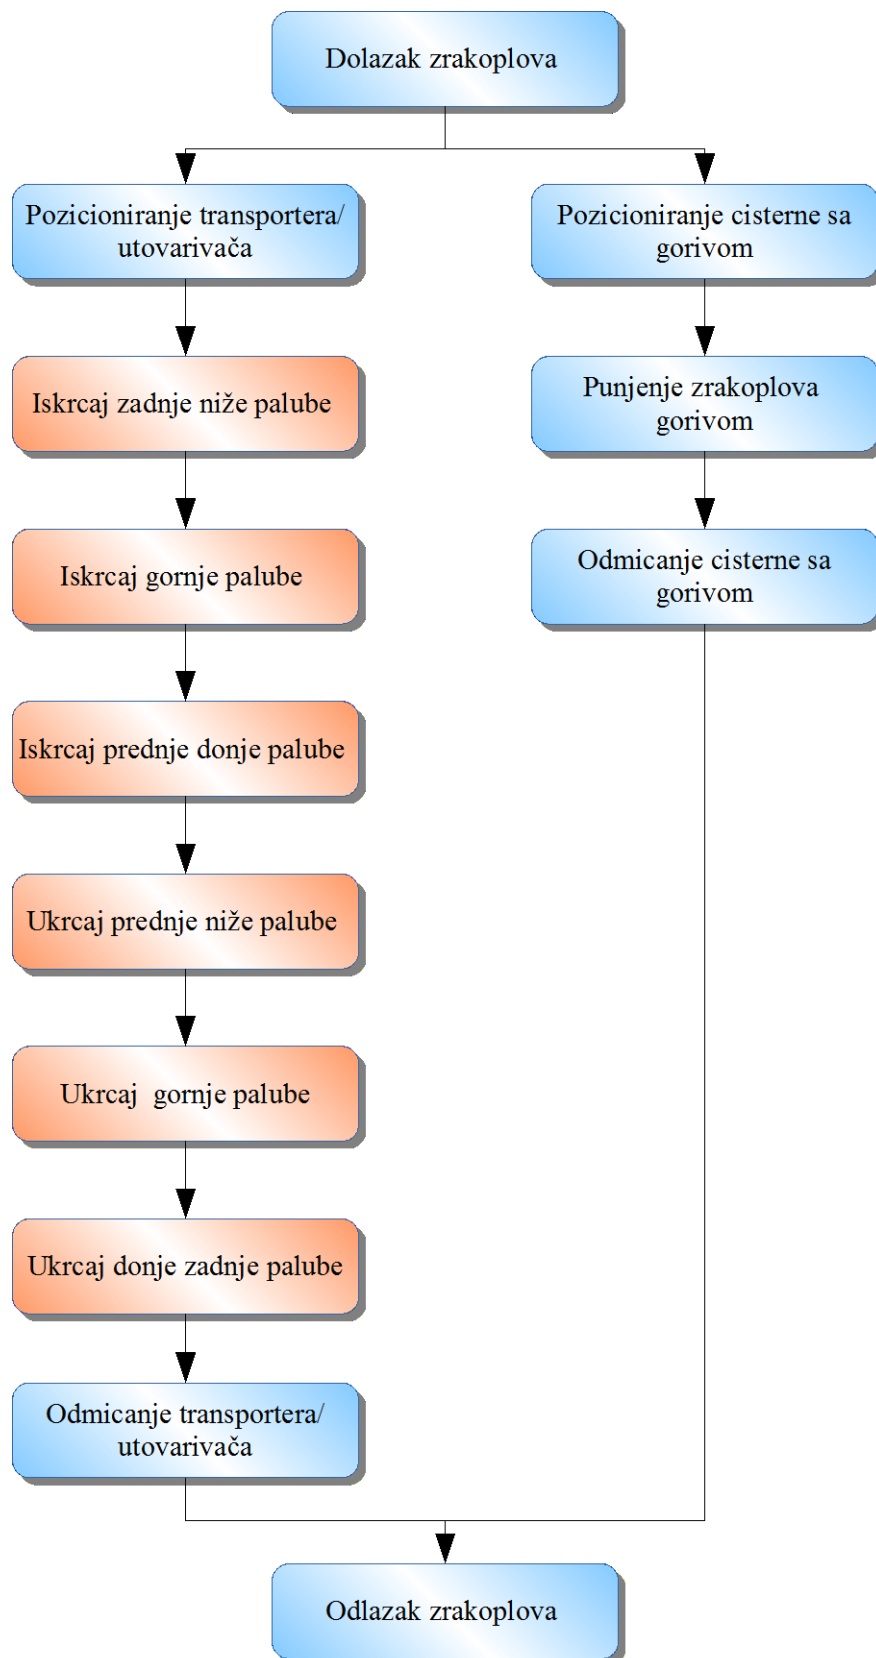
Dolazak zrakoplova

Pozicioniranje transportera/ utovarivača

Iskrcaj zadnje niže palube

Iskrcaj gornje palube

Iskrcaj prednje donje palube

Ukrcaj prednje niže palube

Ukrcaj  gornje palube

Ukrcaj donje zadnje palube

Odmicanje transportera/ utovarivača

Pozicioniranje cisterne sa gorivom

Punjenje zrakoplova gorivom

Odmicanje cisterne sa gorivom

Odlazak zrakoplova